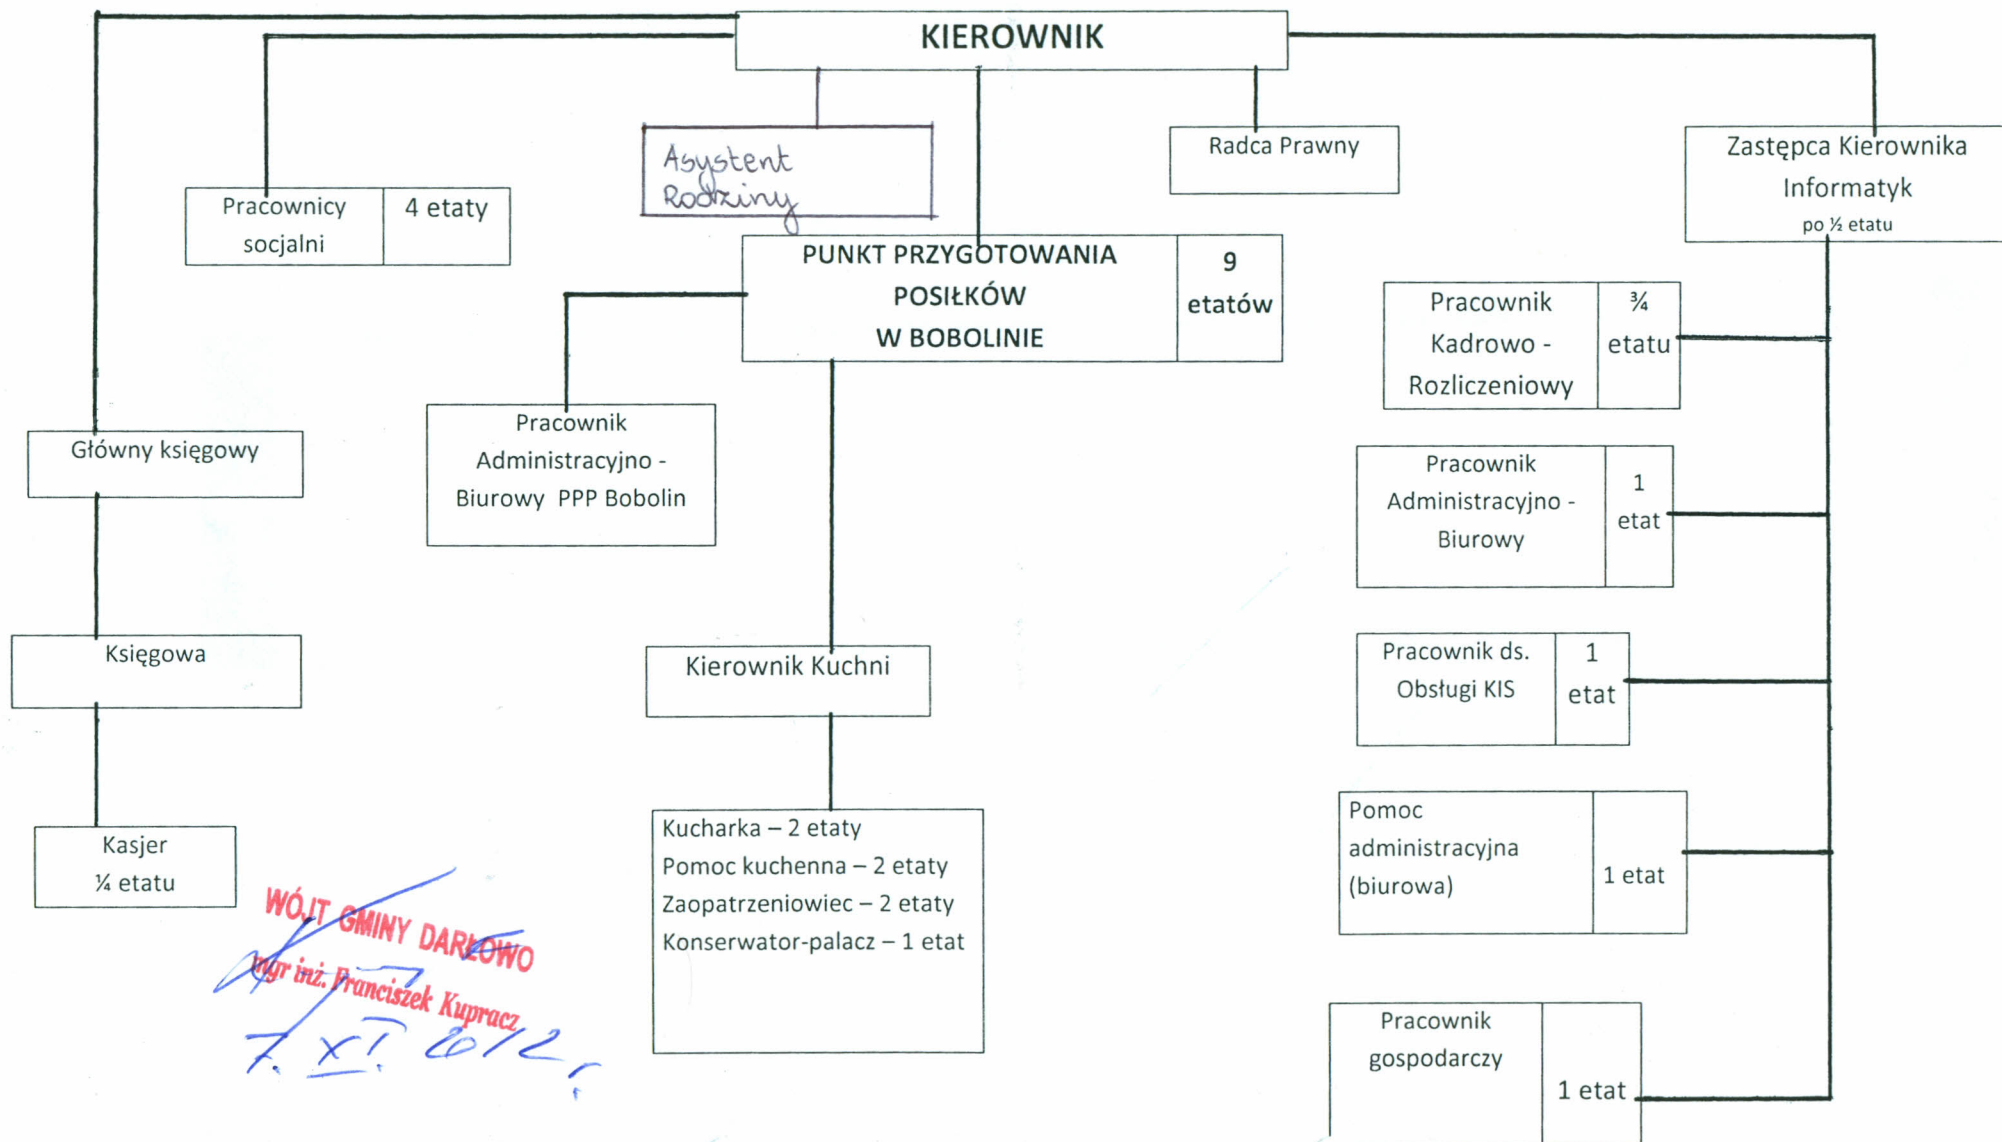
KIEROWNIK

Asystent Rodziny

Radca Prawny

Zastępca Kierownika Informatyk po ½ etatu

Pracownicy socjalni | 4 etaty

PUNKT PRZYGOTOWANIA POSIŁKÓW W BOBOLINIE | 9 etatów

Pracownik Kadrowo - Rozliczeniowy | ¾ etatu

Główny księgowy

Pracownik Administracyjno - Biurowy PPP Bobolin

Pracownik Administracyjno - Biurowy | 1 etat

Księgowa

Kierownik Kuchni

Pracownik ds. Obsługi KIS | 1 etat

Kasjer ¼ etatu

Kucharka – 2 etaty
Pomoc kuchenna – 2 etaty
Zaopatrzeniowiec – 2 etaty
Konserwator-palacz – 1 etat

Pomoc administracyjna (biurowa) | 1 etat

WÓJT GMINY DARŁOWO
mgr inż. Franciszek Kupracz
7. XI. 2012 r.

Pracownik gospodarczy | 1 etat